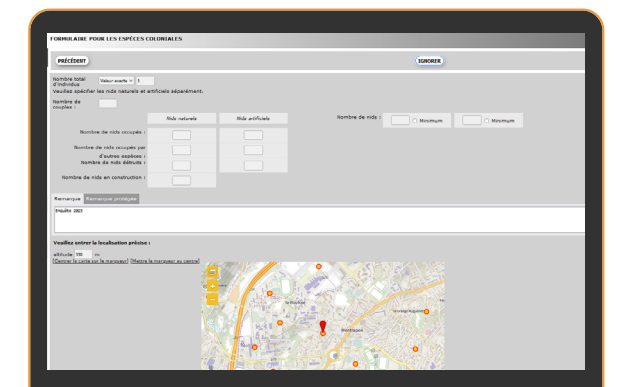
FORMULAIRE POUR LES ESPÈCES COLONIALES

PRÉCÉDENT

IGNORER

Nombre total d'individus Valeur exacte 1

Veuillez spécifier les nids naturels et artificiels séparément.

Nombre de couples :

| | Nids naturels | Nids artificiels |
|---|---|---|
| Nombre de nids occupés : | | |
| Nombre de nids occupés par d'autres espèces : | | |
| Nombre de nids détruits : | | |
| Nombre de nids en construction : | | |

Nombre de nids : Minimum Minimum

Remarque Remarque protégée

Enquête 2023

Veuillez entrer la localisation précise :

altitude 180 m

Centrer la carte sur le marqueur Mettre le marqueur au centre

Montlepos